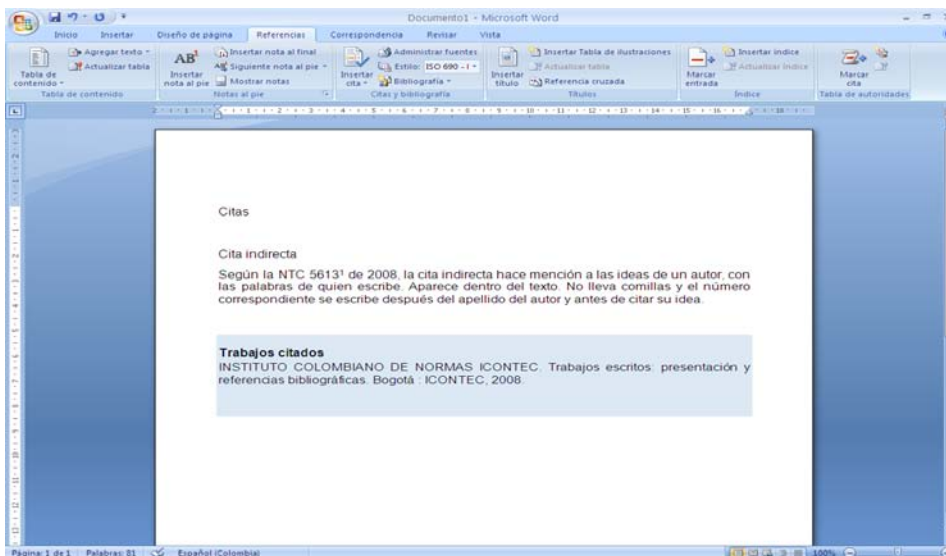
Documento1 - Microsoft Word

Inicio Insertar Diseño de página Referencias Correspondencia Revisar Vista

Tabla de contenido
Agregar texto
Actualizar tabla
Tabla de contenido

Insertar nota al pie
Insertar nota al final
Siguiente nota al pie
Mostrar notas
Notas al pie

Insertar cita
Administrar fuentes
Estilo: ISO 690 - I
Bibliografía
Citas y bibliografía

Insertar título
Insertar Tabla de ilustraciones
Actualizar tabla
Referencia cruzada
Títulos

Marcar entrada
Insertar índice
Actualizar índice
Índice

Marcar cita
Tabla de autoridades

Citas

Cita indirecta

Según la NTC 5613¹ de 2008, la cita indirecta hace mención a las ideas de un autor, con las palabras de quien escribe. Aparece dentro del texto. No lleva comillas y el número correspondiente se escribe después del apellido del autor y antes de citar su idea.

Trabajos citados
INSTITUTO COLOMBIANO DE NORMAS ICONTEC. Trabajos escritos: presentación y referencias bibliográficas. Bogotá : ICONTEC, 2008.

Página: 1 de 1 Palabras: 81 Español (Colombia) 100%